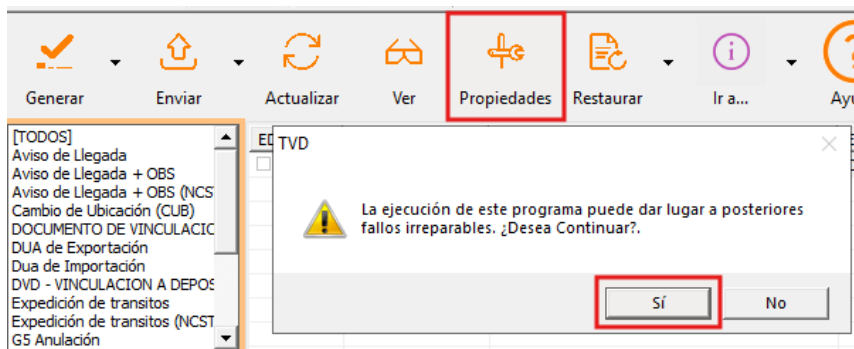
Generar Enviar Actualizar Ver Propiedades Restaurar Ir a... Ayu

[TODOS]
Aviso de Llegada
Aviso de Llegada + OBS
Aviso de Llegada + OBS (NCST
Cambio de Ubicación (CUB)
DOCUMENTO DE VINCULACIO
DUA de Exportación
Dua de Importación
DVD - VINCULACION A DEPOS
Expedición de transitos
Expedición de transitos (NCST
G5 Anulación

ED

TVD

La ejecución de este programa puede dar lugar a posteriores fallos irreparables. ¿Desea Continuar?.

Sí
No